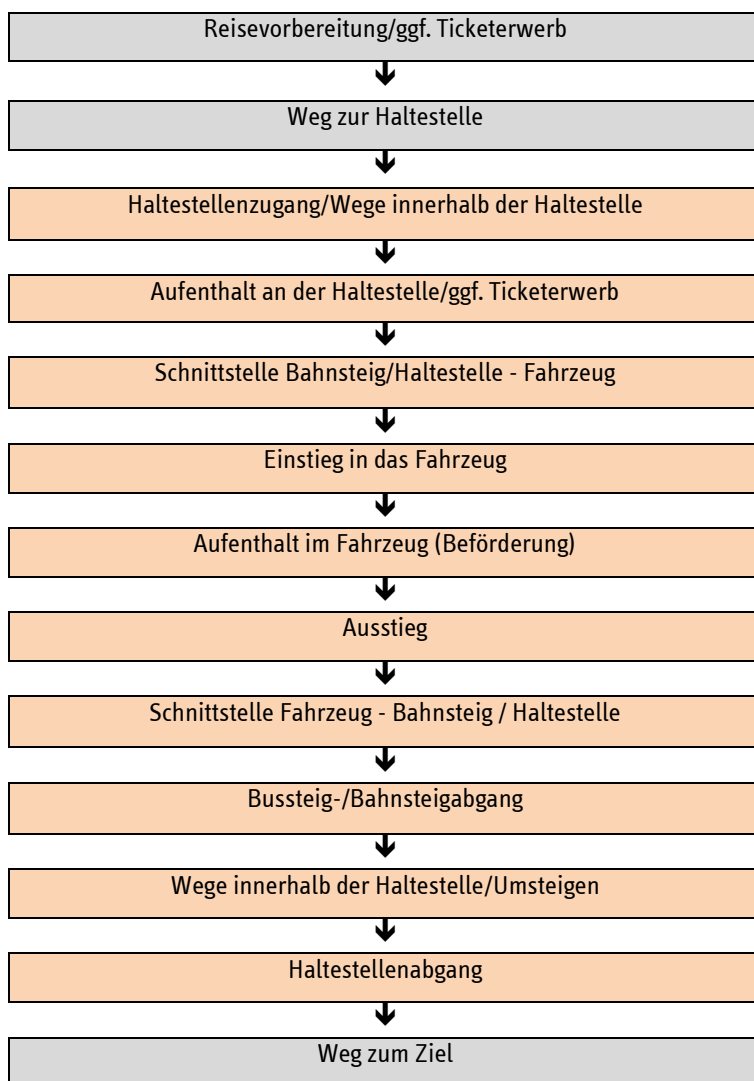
Reisevorbereitung/ggf. Ticketerwerb

Weg zur Haltestelle

Haltestellenzugang/Wege innerhalb der Haltestelle

Aufenthalt an der Haltestelle/ggf. Ticketerwerb

Schnittstelle Bahnsteig/Haltestelle - Fahrzeug

Einstieg in das Fahrzeug

Aufenthalt im Fahrzeug (Beförderung)

Ausstieg

Schnittstelle Fahrzeug - Bahnsteig / Haltestelle

Bussteig-/Bahnsteigabgang

Wege innerhalb der Haltestelle/Umsteigen

Haltestellenabgang

Weg zum Ziel